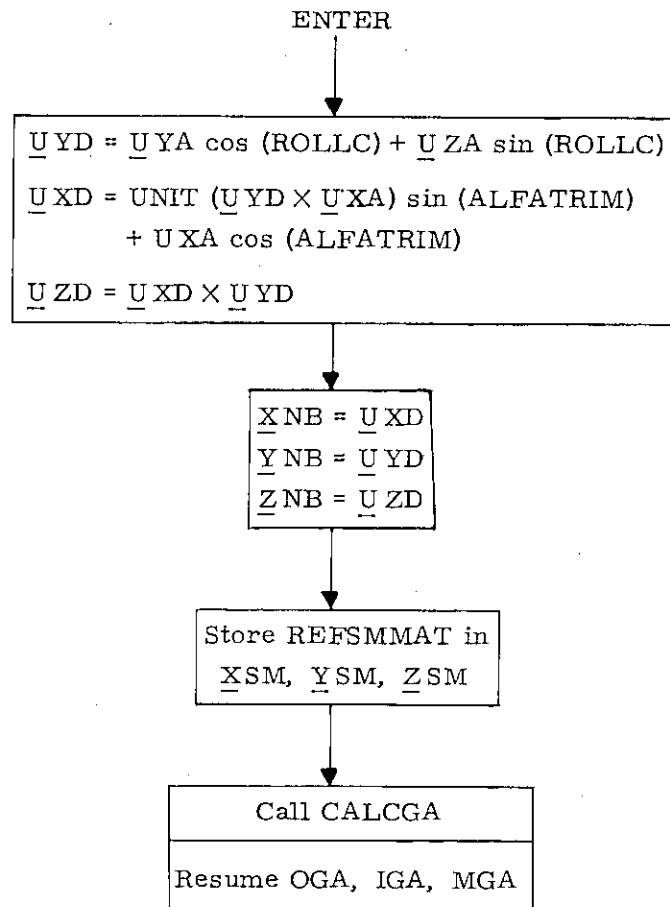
ENTER

$\underline{U}$YD = $\underline{U}$YA cos (ROLLC) + $\underline{U}$ZA sin (ROLLC)

$\underline{U}$XD = UNIT ($\underline{U}$YD × $\underline{U}$XA) sin (ALFATRIM) + UXA cos (ALFATRIM)

$\underline{U}$ZD = $\underline{U}$XD × $\underline{U}$YD

$\underline{X}$NB = $\underline{U}$XD
$\underline{Y}$NB = $\underline{U}$YD
$\underline{Z}$NB = $\underline{U}$ZD

Store REFSMMAT in $\underline{X}$SM, $\underline{Y}$SM, $\underline{Z}$SM

Call CALCGA

Resume OGA, IGA, MGA